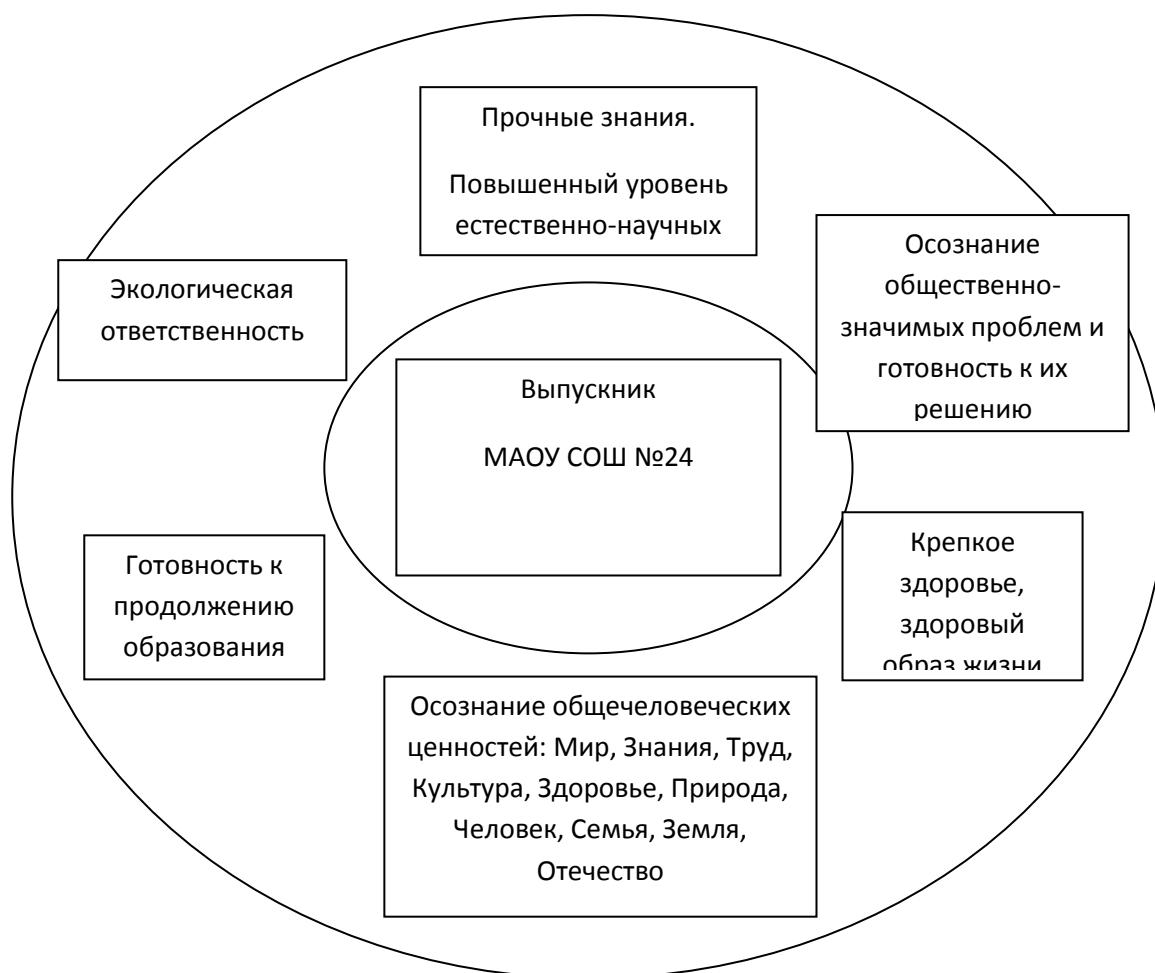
Прочные знания.

Повышенный уровень естественно-научных

Экологическая ответственность

Осознание общественно-значимых проблем и готовность к их решению

Выпускник

МАОУ СОШ №24

Готовность к продолжению образования

Крепкое здоровье, здоровый образ жизни

Осознание общечеловеческих ценностей: Мир, Знания, Труд, Культура, Здоровье, Природа, Человек, Семья, Земля, Отечество